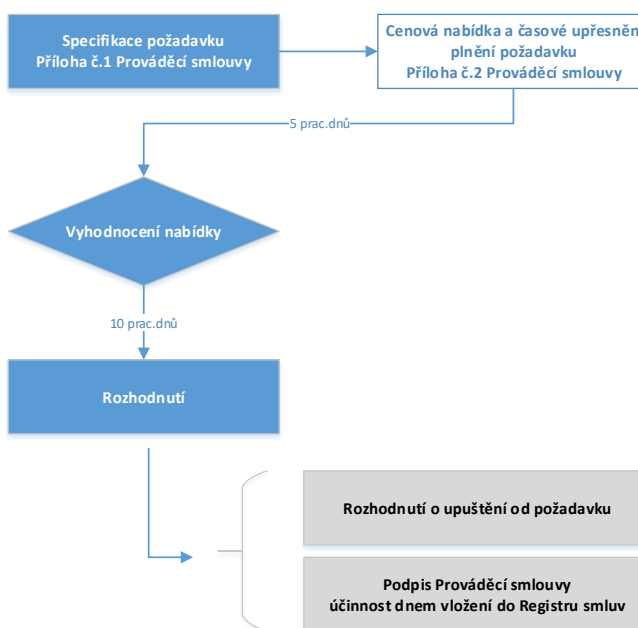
Specifikace požadavku
Příloha č.1 Prováděcí smlouvy

Cenová nabídka a časové upřesnění plnění požadavku
Příloha č.2 Prováděcí smlouvy

5 prac.dnů

Vyhodnocení nabídky

10 prac.dnů

Rozhodnutí

Rozhodnutí o upuštění od požadavku

Podpis Prováděcí smlouvy
účinnost dnem vložení do Registru smluv